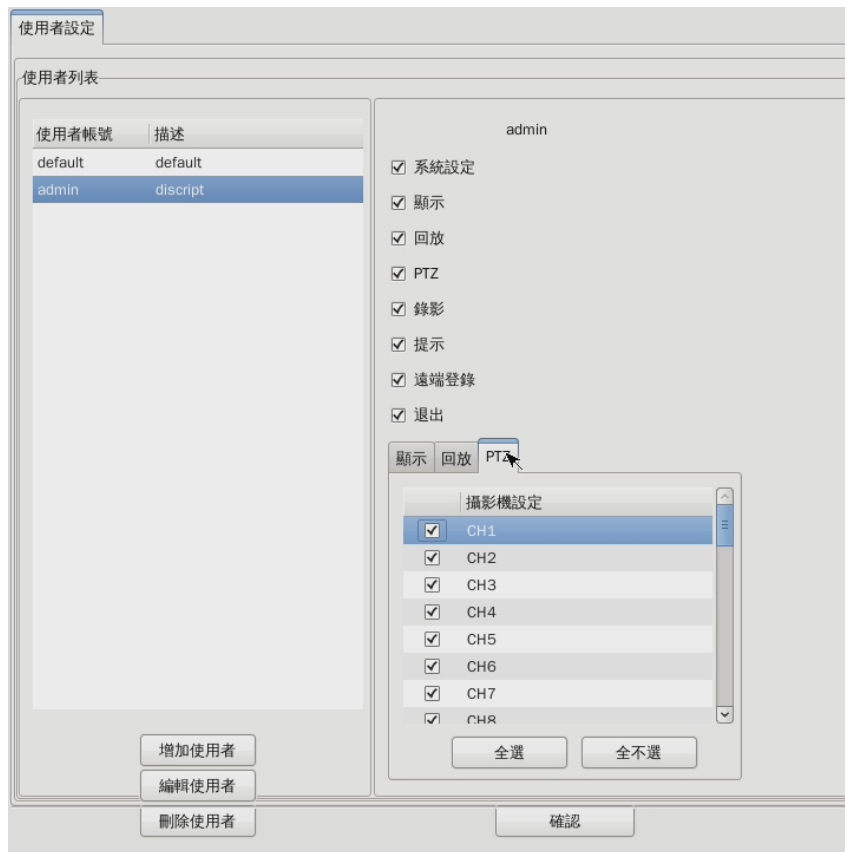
使用者設定

使用者列表

| 使用者帳號 | 描述 |
|---|---|
| default | default |
| admin | discript |

admin

☑ 系統設定
☑ 顯示
☑ 回放
☑ PTZ
☑ 錄影
☑ 提示
☑ 遠端登錄
☑ 退出

顯示 回放 PTZ

| | 攝影機設定 |
|---|---|
| ☑ | CH1 |
| ☑ | CH2 |
| ☑ | CH3 |
| ☑ | CH4 |
| ☑ | CH5 |
| ☑ | CH6 |
| ☑ | CH7 |
| ☑ | CH8 |

全選 全不選

增加使用者
編輯使用者
刪除使用者

確認